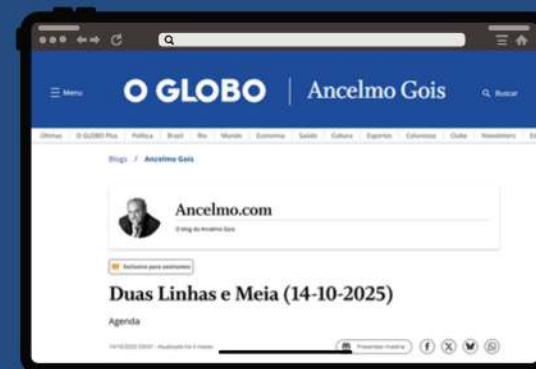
Menu

O GLOBO | Ancelmo Gois

Buscar

Últimas O GLOBO Mais Política Brasil Rio Mundo Economia Saúde Cultura Esportes Colunistas Clube Newsletters

Blogs / Ancelmo Gois

Ancelmo.com

O blog do Ancelmo Gois

Exclusivo para assinantes

Duas Linhas e Meia (14-10-2025)

Agenda

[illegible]

Presentear matéria